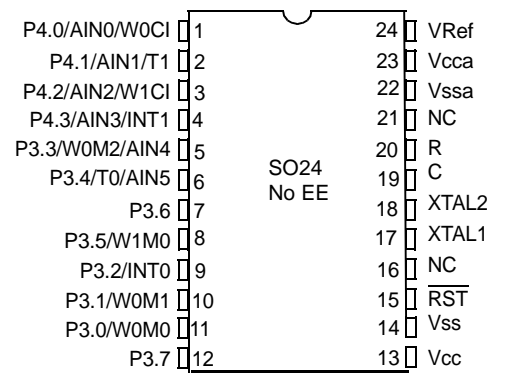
P4.0/AIN0/W0CI 1
P4.1/AIN1/T1 2
P4.2/AIN2/W1CI 3
P4.3/AIN3/INT1 4
P3.3/W0M2/AIN4 5
P3.4/T0/AIN5 6
P3.6 7
P3.5/W1M0 8
P3.2/INT0 9
P3.1/W0M1 10
P3.0/W0M0 11
P3.7 12

SO24
No EE

24 VRef
23 Vcca
22 Vssa
21 NC
20 R
19 C
18 XTAL2
17 XTAL1
16 NC
15 $\overline{RST}$
14 Vss
13 Vcc